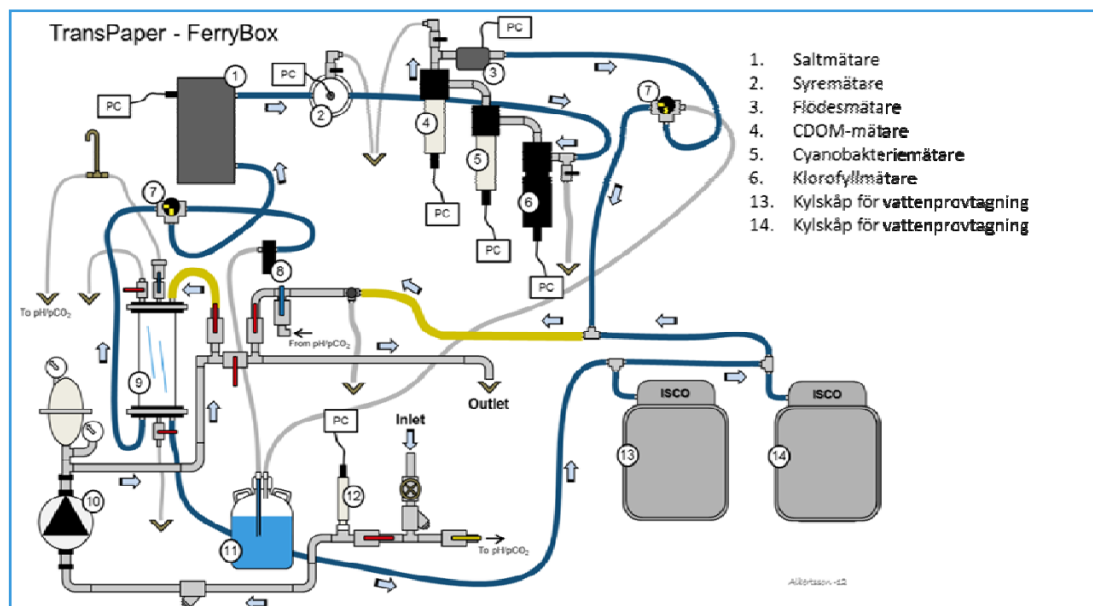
TransPaper - FerryBox

1. Saltmätare
2. Syremätare
3. Flödesmätare
4. CDOM-mätare
5. Cyanobakteriemätare
6. Klorofyllmätare
13. Kylskåp för vattenprovtagning
14. Kylskåp för vattenprovtagning

PC
1
PC
2
PC
3
4
5
6
PC
PC
PC
7
7
PC
8
To pH/pCO$_2$
From pH/pCO$_2$
9
Outlet
ISCO
ISCO
13
14
PC
Inlet
12
10
11
To pH/pCO$_2$
Albertsson -12